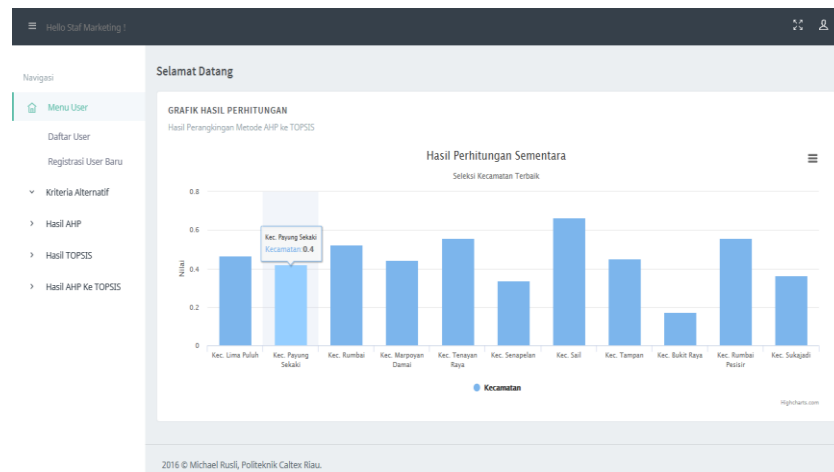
Hello Staf Marketing !

Navigasi

Menu User

Daftar User

Registrasi User Baru

Kriteria Alternatif

Hasil AHP

Hasil TOPSIS

Hasil AHP Ke TOPSIS

Selamat Datang

GRAFIK HASIL PERHITUNGAN

Hasil Perangkingan Metode AHP ke TOPSIS

Hasil Perhitungan Sementara

Seleksi Kecamatan Terbaik

Nilai

0.8

0.6

0.4

0.2

0

Kec. Payung Sekaki
Kecamatan: 0.4

Kec. Lima Puluh

Kec. Payung Sekaki

Kec. Rumbai

Kec. Marpoyan Damai

Kec. Tenayan Raya

Kec. Senapelan

Kec. Sail

Kec. Tampan

Kec. Bukit Raya

Kec. Rumbai Pesisir

Kec. Sukajadi

Kecamatan

Highcharts.com

2016 © Michael Rusli, Politeknik Caltex Riau.